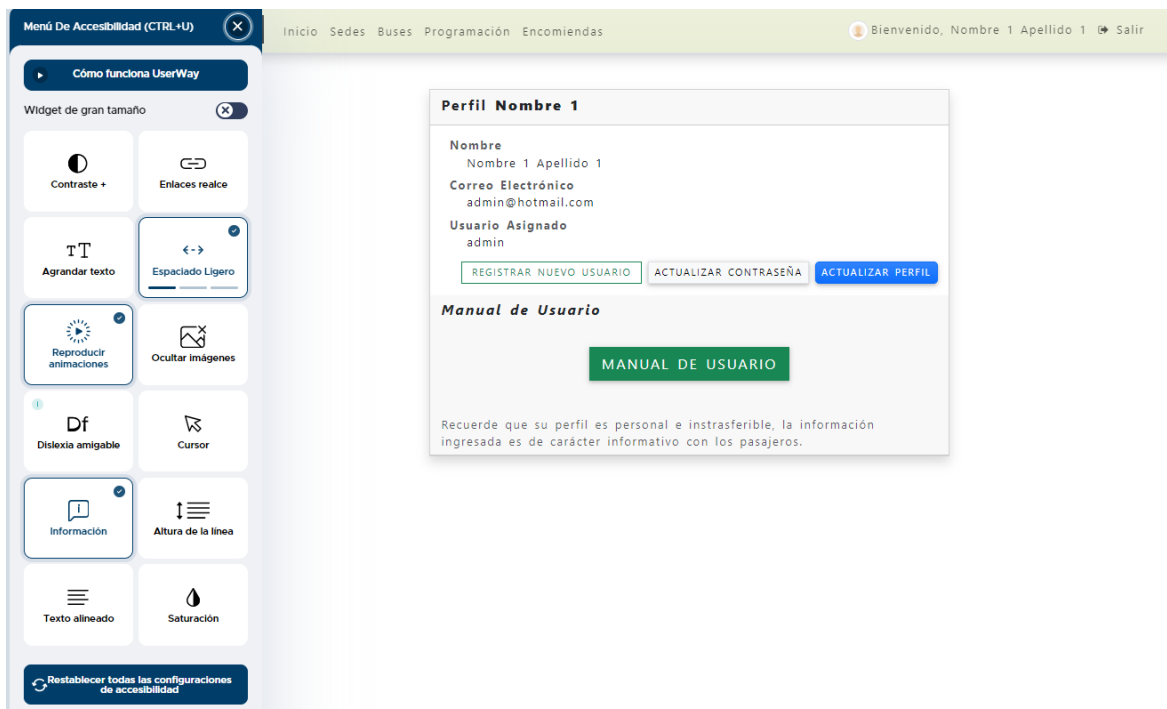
Menú De Accesibilidad (CTRL+U)

Cómo funciona UserWay

Widget de gran tamaño

Contraste +

Enlaces realce

Agrandar texto

Espaciado Ligero

Reproducir animaciones

Ocultar imágenes

Dislexia amigable

Cursor

Información

Altura de la línea

Texto alineado

Saturación

Restablecer todas las configuraciones de accesibilidad

Inicio Sedes Buses Programación Encomiendas

Bienvenido, Nombre 1 Apellido 1 Salir

Perfil Nombre 1

Nombre
Nombre 1 Apellido 1

Correo Electrónico
admin@hotmail.com

Usuario Asignado
admin

REGISTRAR NUEVO USUARIO ACTUALIZAR CONTRASEÑA ACTUALIZAR PERFIL

Manual de Usuario

MANUAL DE USUARIO

Recuerde que su perfil es personal e instrasferible, la información ingresada es de carácter informativo con los pasajeros.